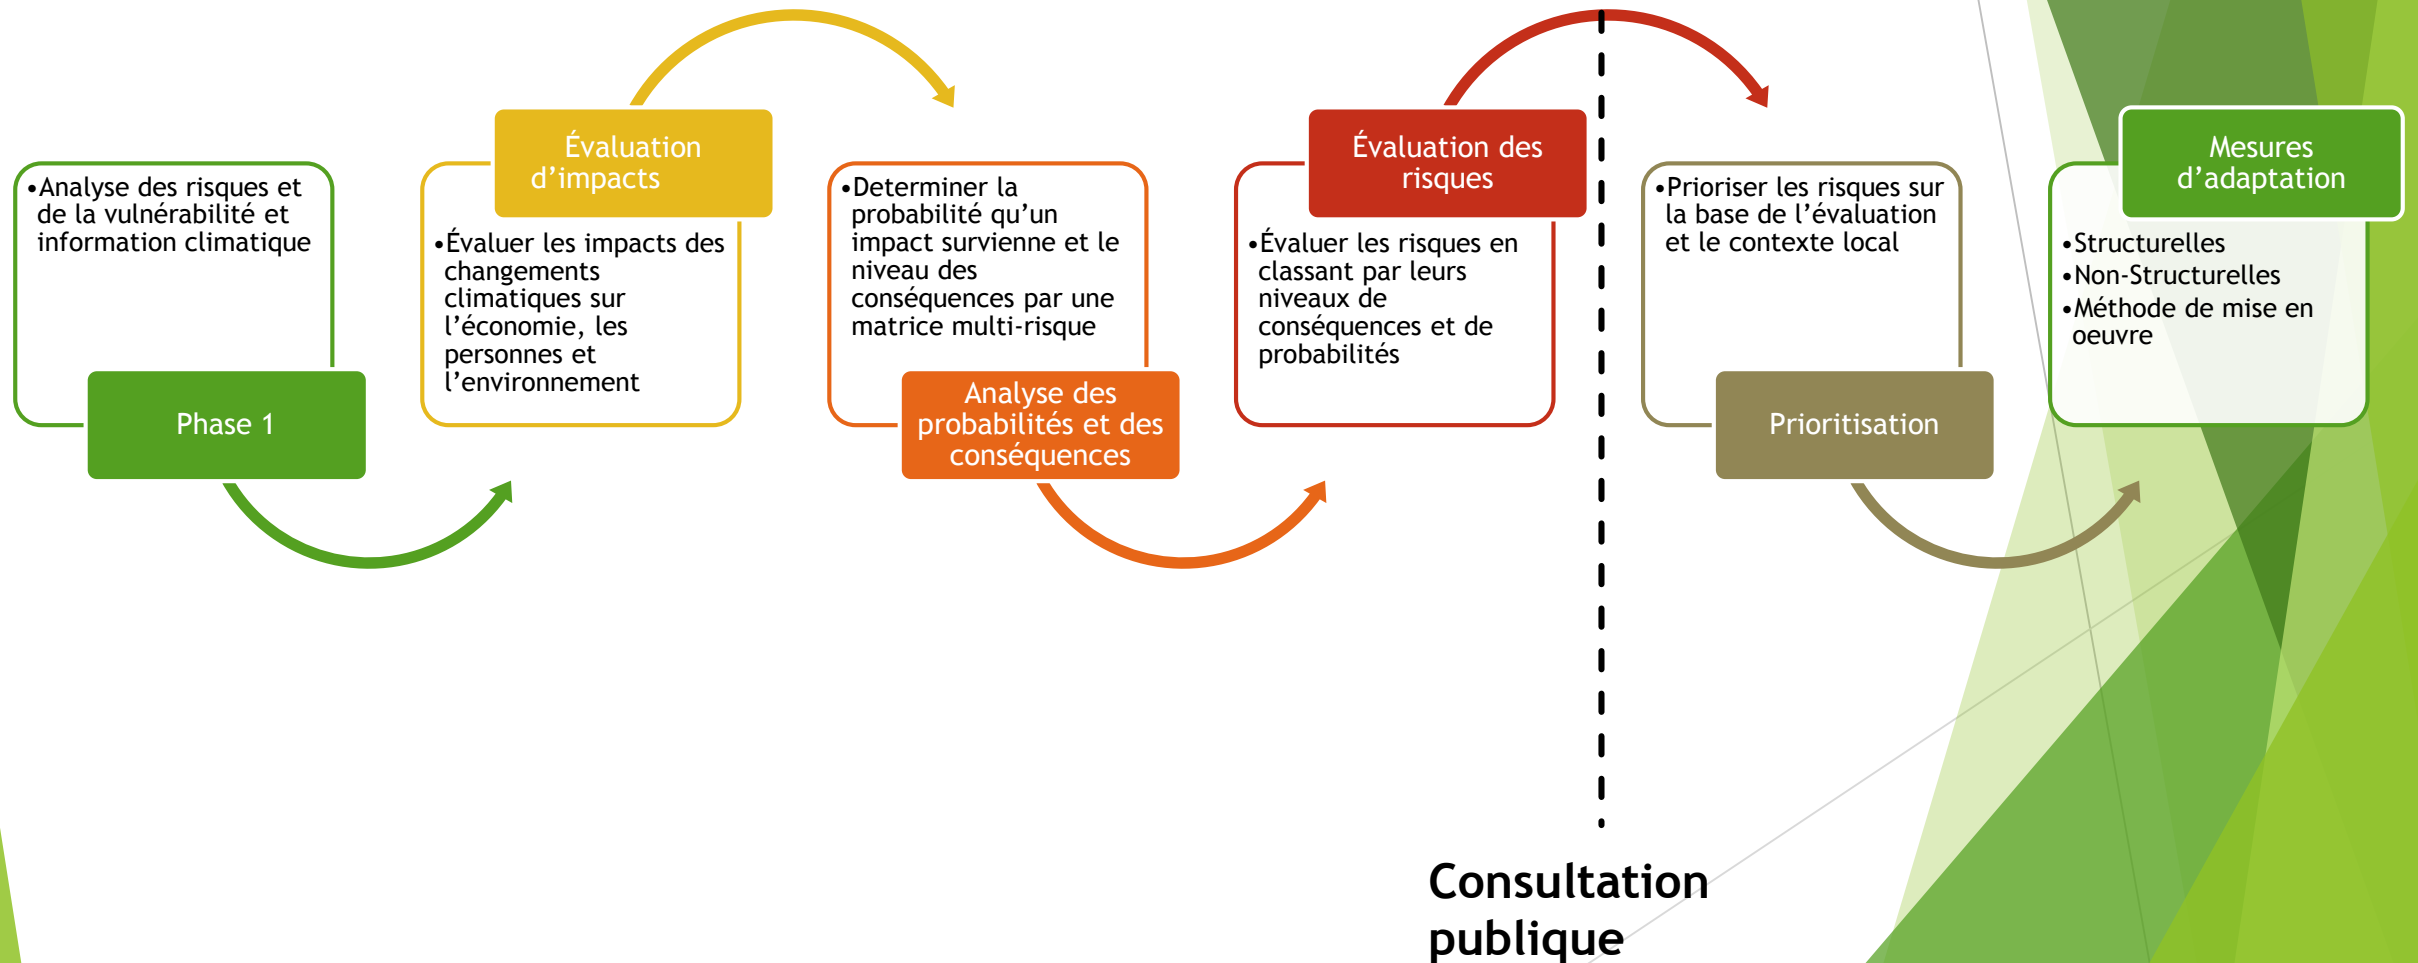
•Analyse des risques et de la vulnérabilité et information climatique

Phase 1

Évaluation d’impacts

•Évaluer les impacts des changements climatiques sur l’économie, les personnes et l’environnement

•Determiner la probabilité qu’un impact survienne et le niveau des conséquences par une matrice multi-risque

Analyse des probabilités et des conséquences

Évaluation des risques

•Évaluer les risques en classant par leurs niveaux de conséquences et de probabilités

•Prioriser les risques sur la base de l’évaluation et le contexte local

Prioritisation

Mesures d’adaptation

•Structurelles
•Non-Structurelles
•Méthode de mise en oeuvre

Consultation publique